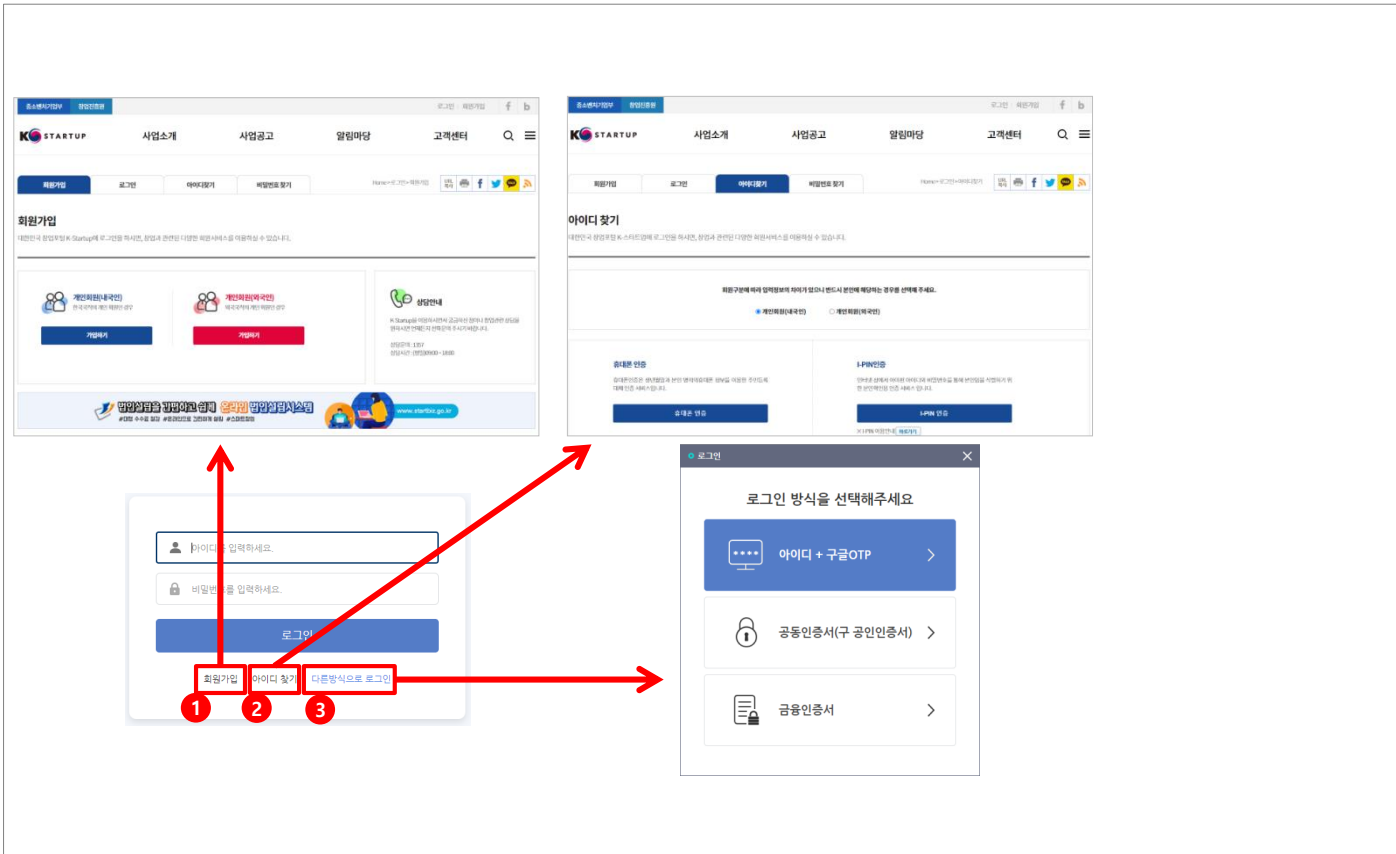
중소벤처기업부 창업진흥원 로그인 회원가입

K STARTUP 사업소개 사업공고 알림마당 고객센터

회원가입 로그인 아이디찾기 비밀번호 찾기

회원가입

대한민국 창업포털 K-Startup에 로그인을 하시면, 창업과 관련된 다양한 회원서비스를 이용하실 수 있습니다.

개인회원(내국인)

가입하기

개인회원(외국인)

가입하기

상담안내

법인설립을 빠르고 쉽게 온라인 법인설립시스템

www.startbiz.go.kr

중소벤처기업부 창업진흥원 로그인 회원가입

K STARTUP 사업소개 사업공고 알림마당 고객센터

회원가입 로그인 아이디찾기 비밀번호 찾기

아이디 찾기

대한민국 창업포털 K-스타트업에 로그인을 하시면, 창업과 관련된 다양한 회원서비스를 이용하실 수 있습니다.

회원구분에 따라 입력정보의 차이가 있으니 반드시 본인에 해당하는 경우를 선택해 주세요.

개인회원(내국인) 개인회원(외국인)

휴대폰 인증

휴대폰 인증

I-PIN인증

I-PIN 인증

아이디 입력하세요.

비밀번호를 입력하세요.

로그인

회원가입 아이디 찾기 다른방식으로 로그인

1 2 3

로그인

로그인 방식을 선택해주세요

아이디 + 구글OTP

공동인증서(구 공인인증서)

금융인증서